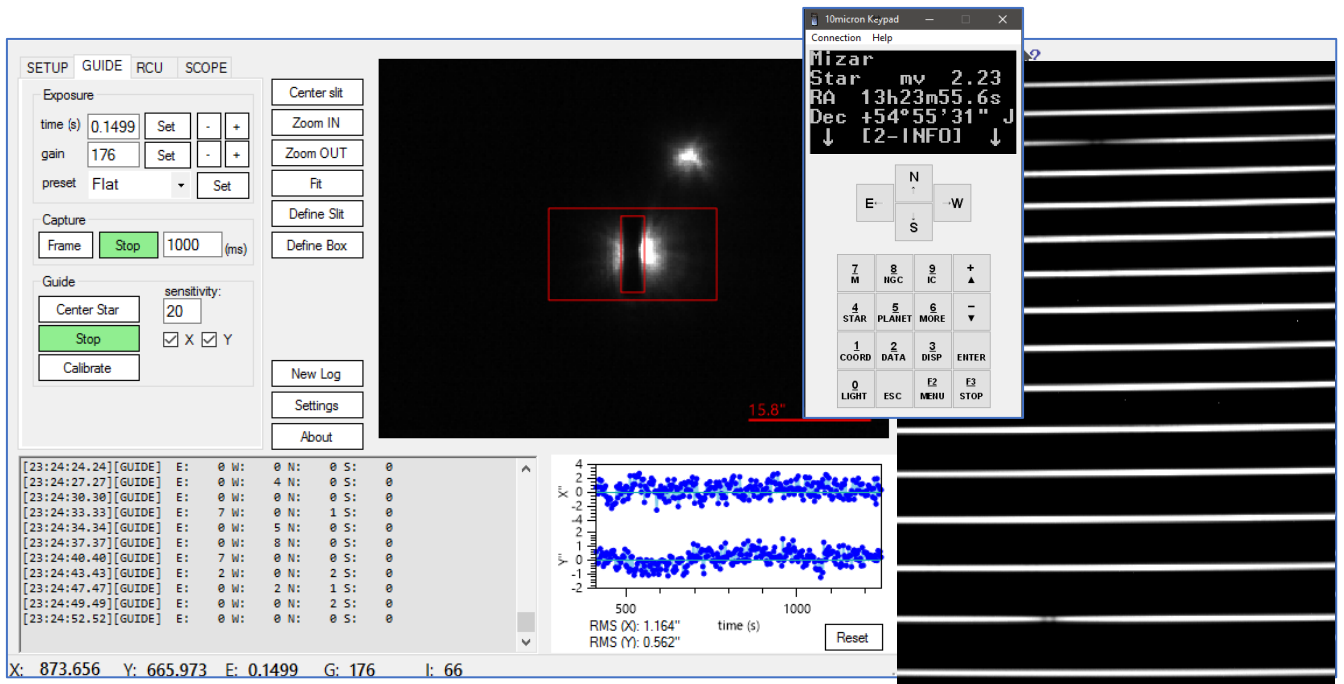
SETUP GUIDE RCU SCOPE

Exposure
time (s) 0.1499 Set - +
gain 176 Set - +
preset Flat Set

Capture
Frame Stop 1000 (ms)

Guide
sensitivity:
Center Star 20
Stop
X Y
Calibrate

Center slit
Zoom IN
Zoom OUT
Fit
Define Slit
Define Box

New Log
Settings
About

15.8"

10micron Keypad
Connection Help
Mizar
Star mv 2.23
RA 13h23m55.6s
Dec +54°55'31" J
↓ [2-INFO] ↓

N
E W
S

7 M | 8 NGC | 9 IC | + ▲
4 STAR | 5 PLANET | 6 MORE | − ▼
1 COORD | 2 DATA | 3 DISP | ENTER
0 LIGHT | ESC | F2 MENU | F3 STOP

[23:24:24.24][GUIDE] E: 0 W: 0 N: 0 S: 0
[23:24:27.27][GUIDE] E: 0 W: 4 N: 0 S: 0
[23:24:30.30][GUIDE] E: 0 W: 0 N: 0 S: 0
[23:24:33.33][GUIDE] E: 7 W: 0 N: 1 S: 0
[23:24:34.34][GUIDE] E: 0 W: 5 N: 0 S: 0
[23:24:37.37][GUIDE] E: 0 W: 8 N: 0 S: 0
[23:24:40.40][GUIDE] E: 7 W: 0 N: 0 S: 0
[23:24:43.43][GUIDE] E: 2 W: 0 N: 2 S: 0
[23:24:47.47][GUIDE] E: 0 W: 2 N: 1 S: 0
[23:24:49.49][GUIDE] E: 0 W: 0 N: 2 S: 0
[23:24:52.52][GUIDE] E: 0 W: 0 N: 0 S: 0

4
2
X" 0
-2
-4
2
Y" 0
-2
500 1000
RMS (X): 1.164" time (s)
RMS (Y): 0.562"
Reset

X: 873.656 Y: 665.973 E: 0.1499 G: 176 I: 66